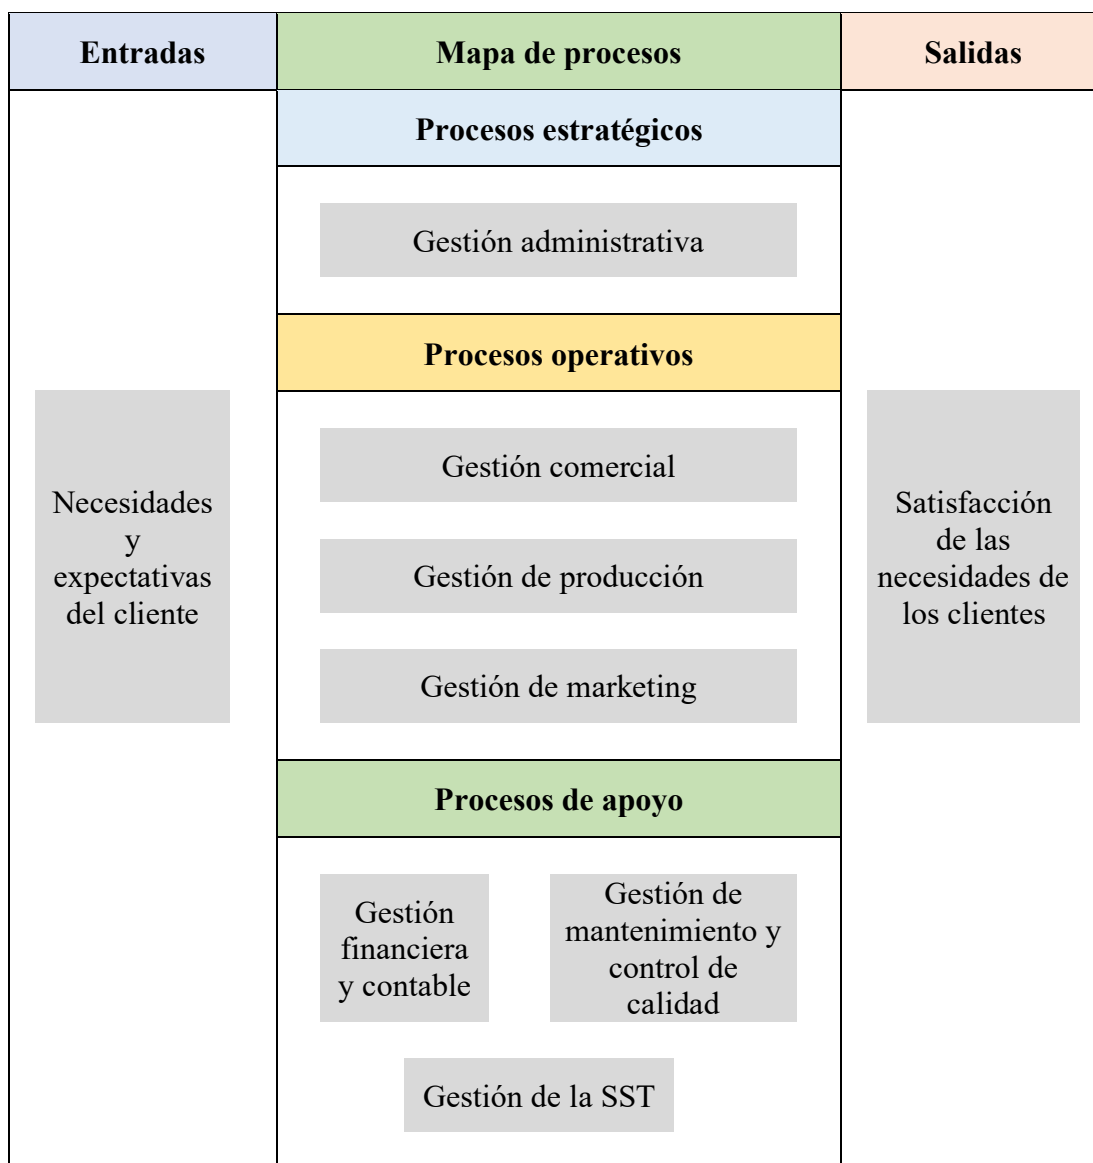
| Entradas | Mapa de procesos | Salidas |
|---|---|---|
| Necesidades y expectativas del cliente | Procesos estratégicos<br>Gestión administrativa<br>Procesos operativos<br>Gestión comercial<br>Gestión de producción<br>Gestión de marketing<br>Procesos de apoyo<br>Gestión financiera y contable<br>Gestión de mantenimiento y control de calidad<br>Gestión de la SST | Satisfacción de las necesidades de los clientes |